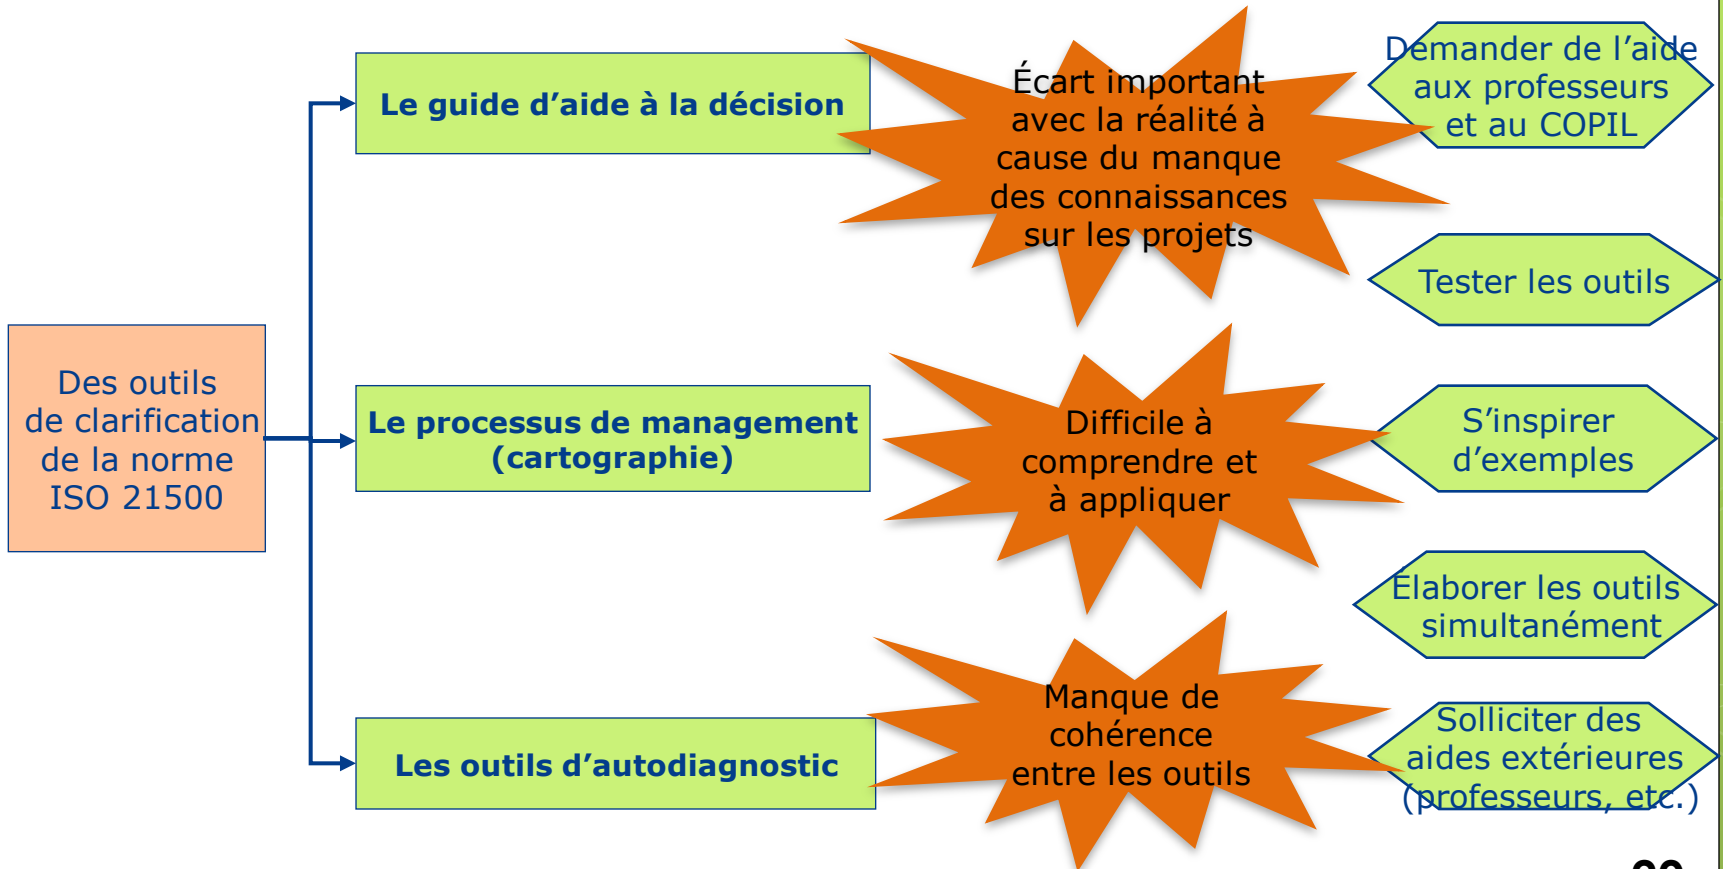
Des outils de clarification de la norme ISO 21500

Le guide d’aide à la décision

Le processus de management (cartographie)

Les outils d’autodiagnostic

Écart important avec la réalité à cause du manque des connaissances sur les projets

Difficile à comprendre et à appliquer

Manque de cohérence entre les outils

Demander de l’aide aux professeurs et au COPIL

Tester les outils

S’inspirer d’exemples

Élaborer les outils simultanément

Solliciter des aides extérieures (professeurs, etc.)

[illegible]